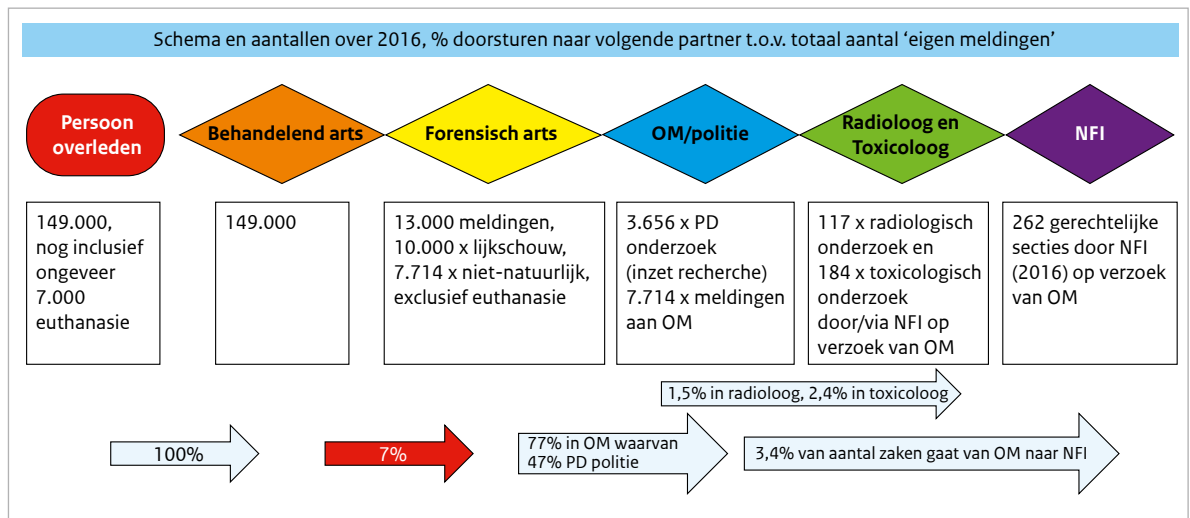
Schema en aantallen over 2016, % doorsturen naar volgende partner t.o.v. totaal aantal 'eigen meldingen'

Persoon overleden

Behandelend arts

Forensisch arts

OM/politie

Radioloog en Toxicoloog

NFI

149.000, nog inclusief ongeveer 7.000 euthanasie

149.000

13.000 meldingen, 10.000 x lijkschouw, 7.714 x niet-natuurlijk, exclusief euthanasie

3.656 x PD onderzoek (inzet recherche) 7.714 x meldingen aan OM

117 x radiologisch onderzoek en 184 x toxicologisch onderzoek door/via NFI op verzoek van OM

262 gerechtelijke secties door NFI (2016) op verzoek van OM

1,5% in radioloog, 2,4% in toxicoloog

100%

7%

77% in OM waarvan 47% PD politie

3,4% van aantal zaken gaat van OM naar NFI